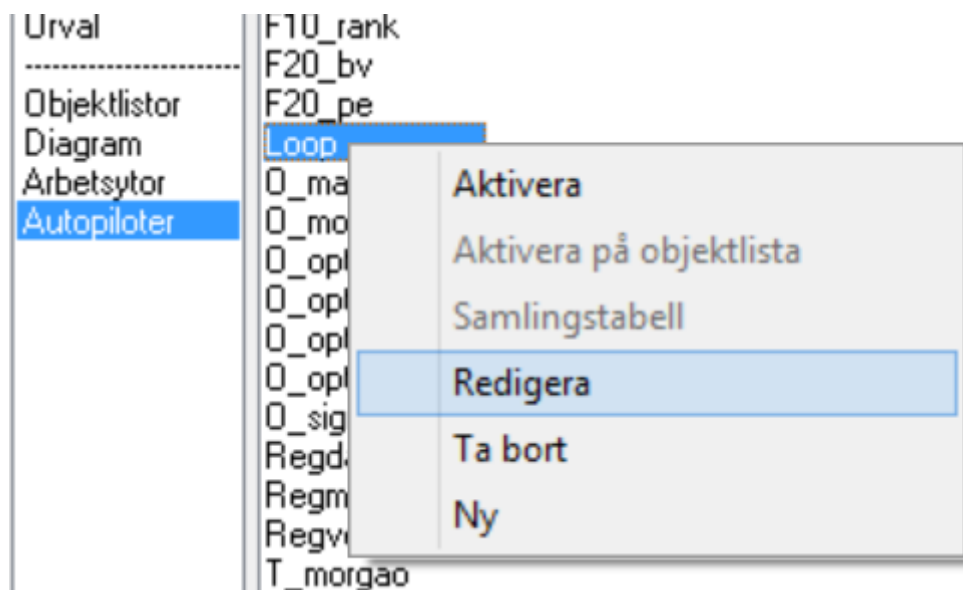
Urval
------------------------
Objektlistor
Diagram
Arbetsytor
Autopiloter

F10_rank
F20_bv
F20_pe
Loop
O_ma
O_mo
O_opt
O_opt
O_opt
O_opt
O_sig
Regd
Regm
Regv
T_morgao

Aktivera
Aktivera på objektlista
Samlingstabell
Redigera
Ta bort
Ny